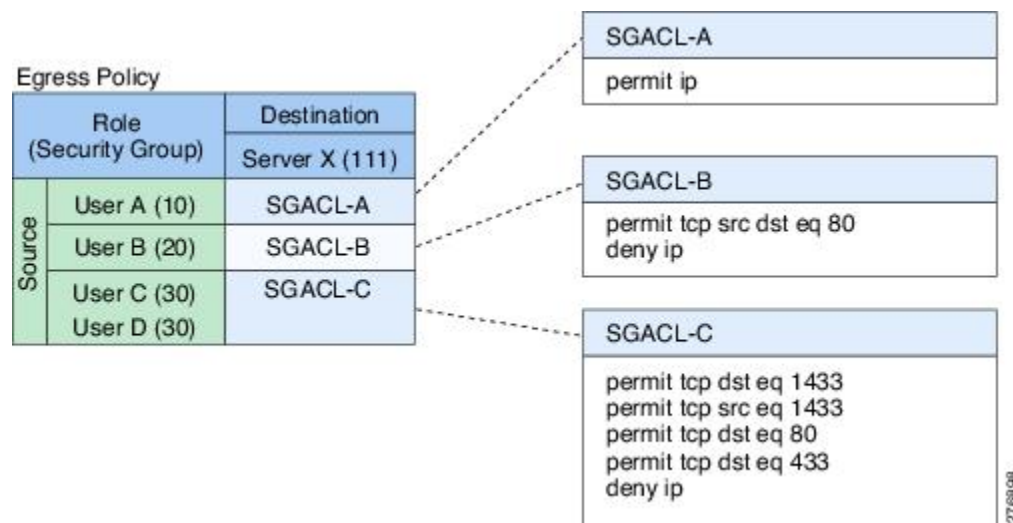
Egress Policy

| Role (Security Group) | | Destination |
|---|---|---|
| | | Server X (111) |
| Source | User A (10) | SGACL-A |
| | User B (20) | SGACL-B |
| | User C (30) User D (30) | SGACL-C |

SGACL-A

permit ip

SGACL-B

permit tcp src dst eq 80
deny ip

SGACL-C

permit tcp dst eq 1433
permit tcp src eq 1433
permit tcp dst eq 80
permit tcp dst eq 433
deny ip

276909